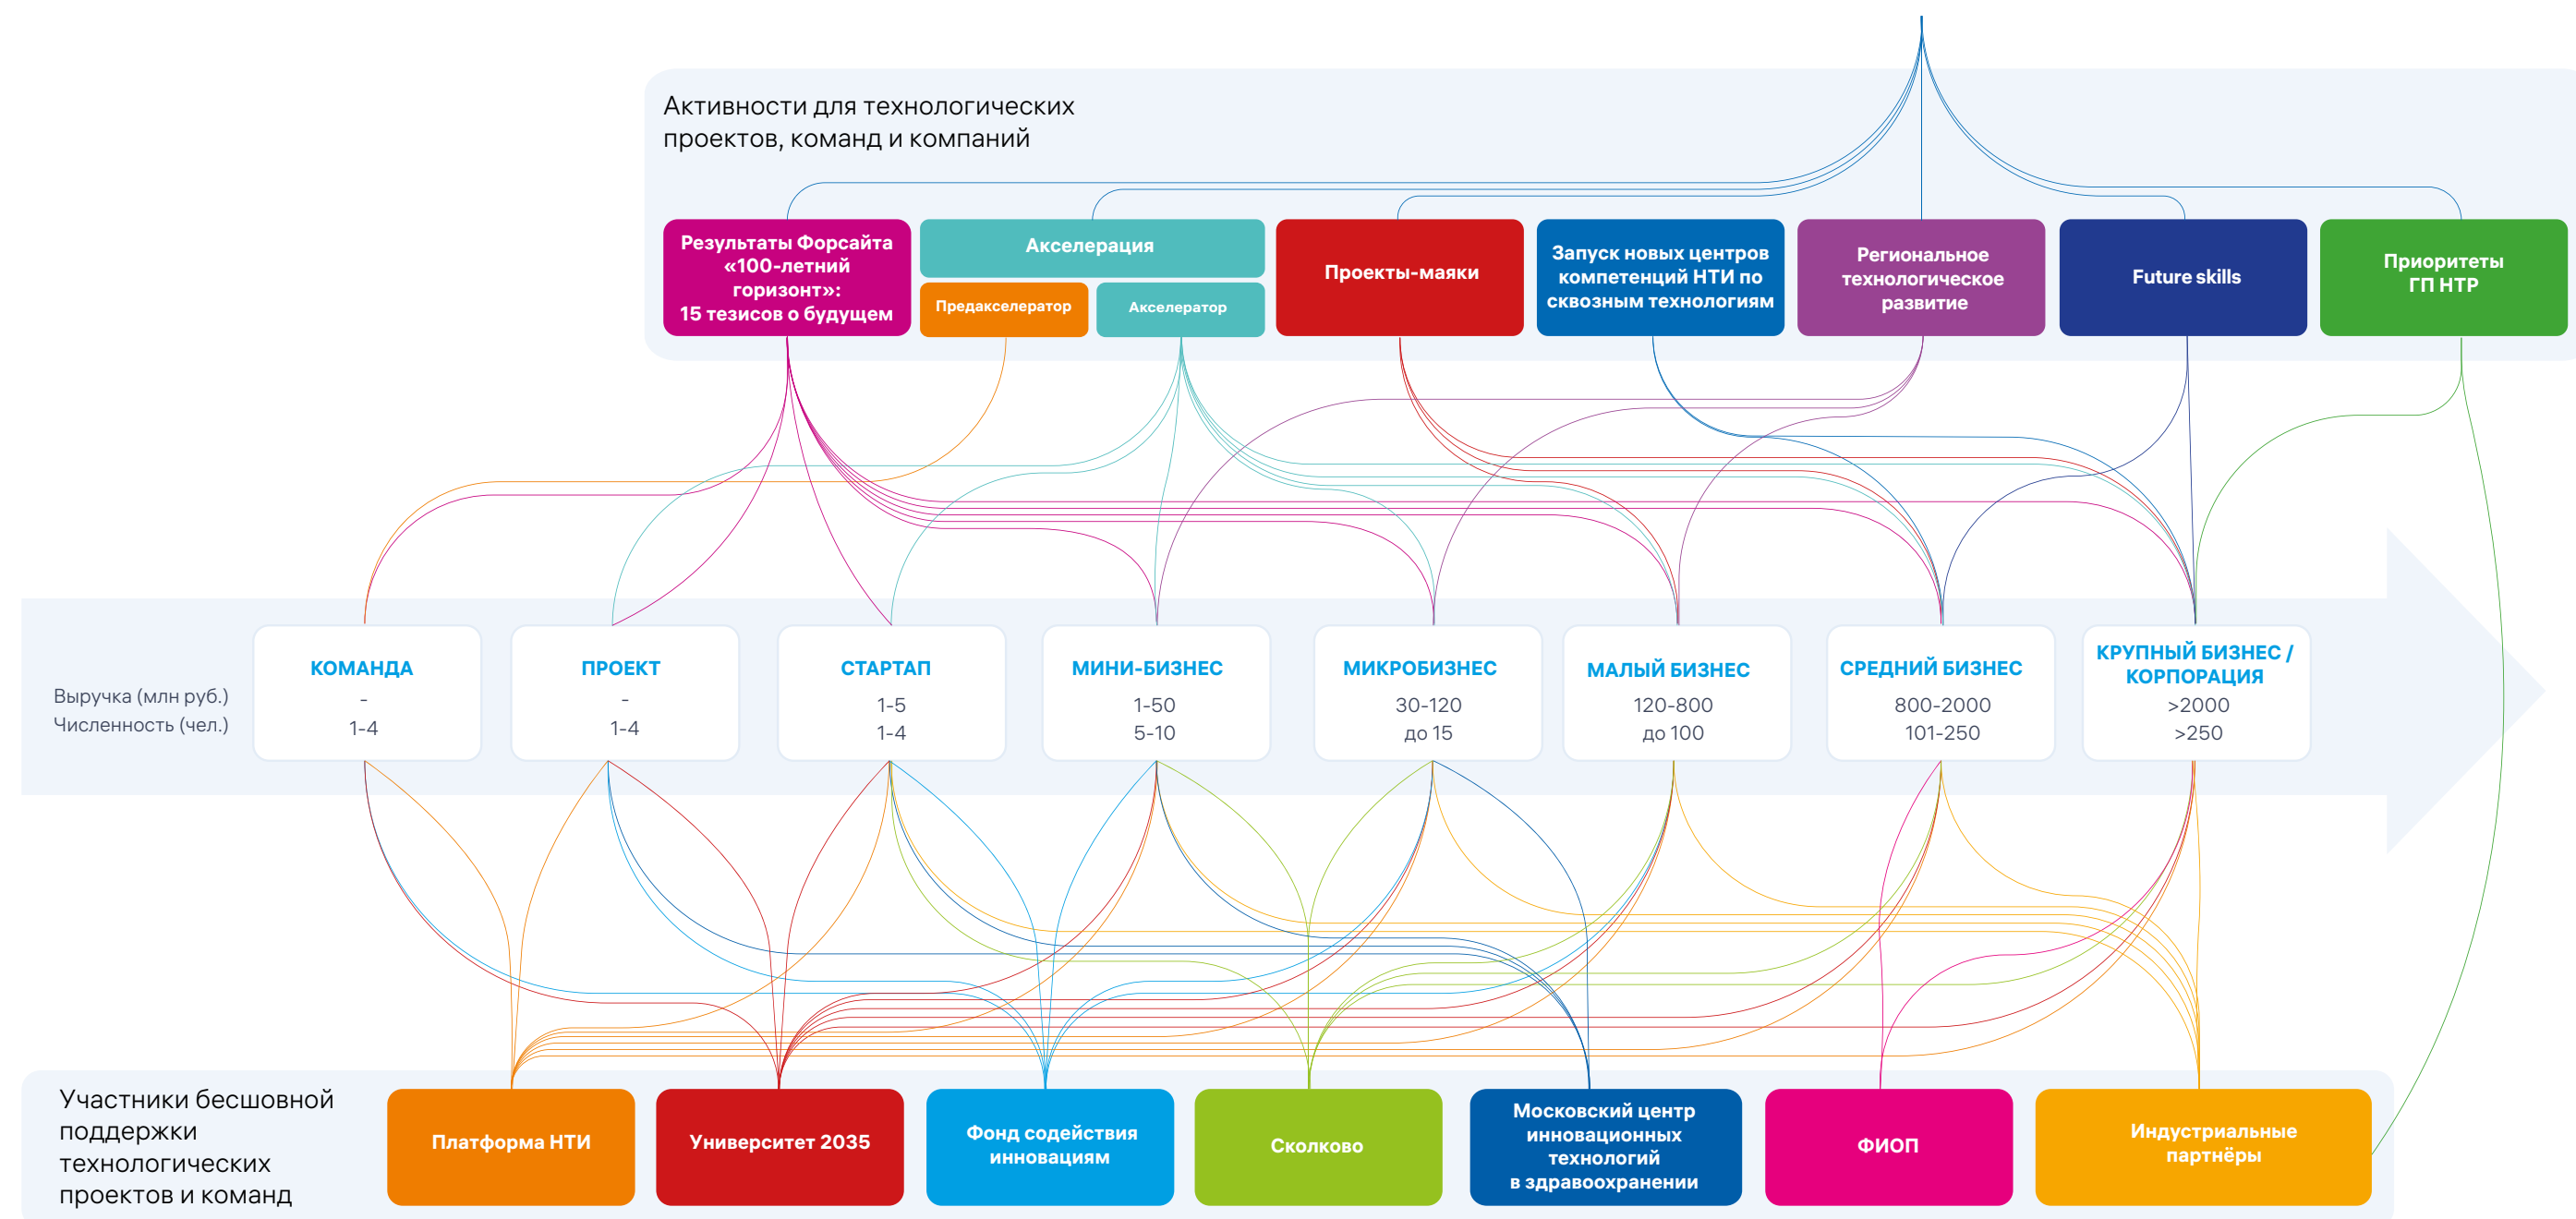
Активности для технологических проектов, команд и компаний

Результаты Форсайта «100-летний горизонт»: 15 тезисов о будущем

Акселерация

Предакселератор

Акселератор

Проекты-маяки

Запуск новых центров компетенций НТИ по сквозным технологиям

Региональное технологическое развитие

Future skills

Приоритеты ГП НТР

Выручка (млн руб.)
Численность (чел.)

| КОМАНДА | ПРОЕКТ | СТАРТАП | МИНИ-БИЗНЕС | МИКРОБИЗНЕС | МАЛЫЙ БИЗНЕС | СРЕДНИЙ БИЗНЕС | КРУПНЫЙ БИЗНЕС / КОРПОРАЦИЯ |
|---|---|---|---|---|---|---|---|
| - | - | 1-5 | 1-50 | 30-120 | 120-800 | 800-2000 | >2000 |
| 1-4 | 1-4 | 1-4 | 5-10 | до 15 | до 100 | 101-250 | >250 |

Участники бесшовной поддержки технологических проектов и команд

Платформа НТИ

Университет 2035

Фонд содействия инновациям

Сколково

Московский центр инновационных технологий в здравоохранении

ФИОП

Индустриальные партнёры